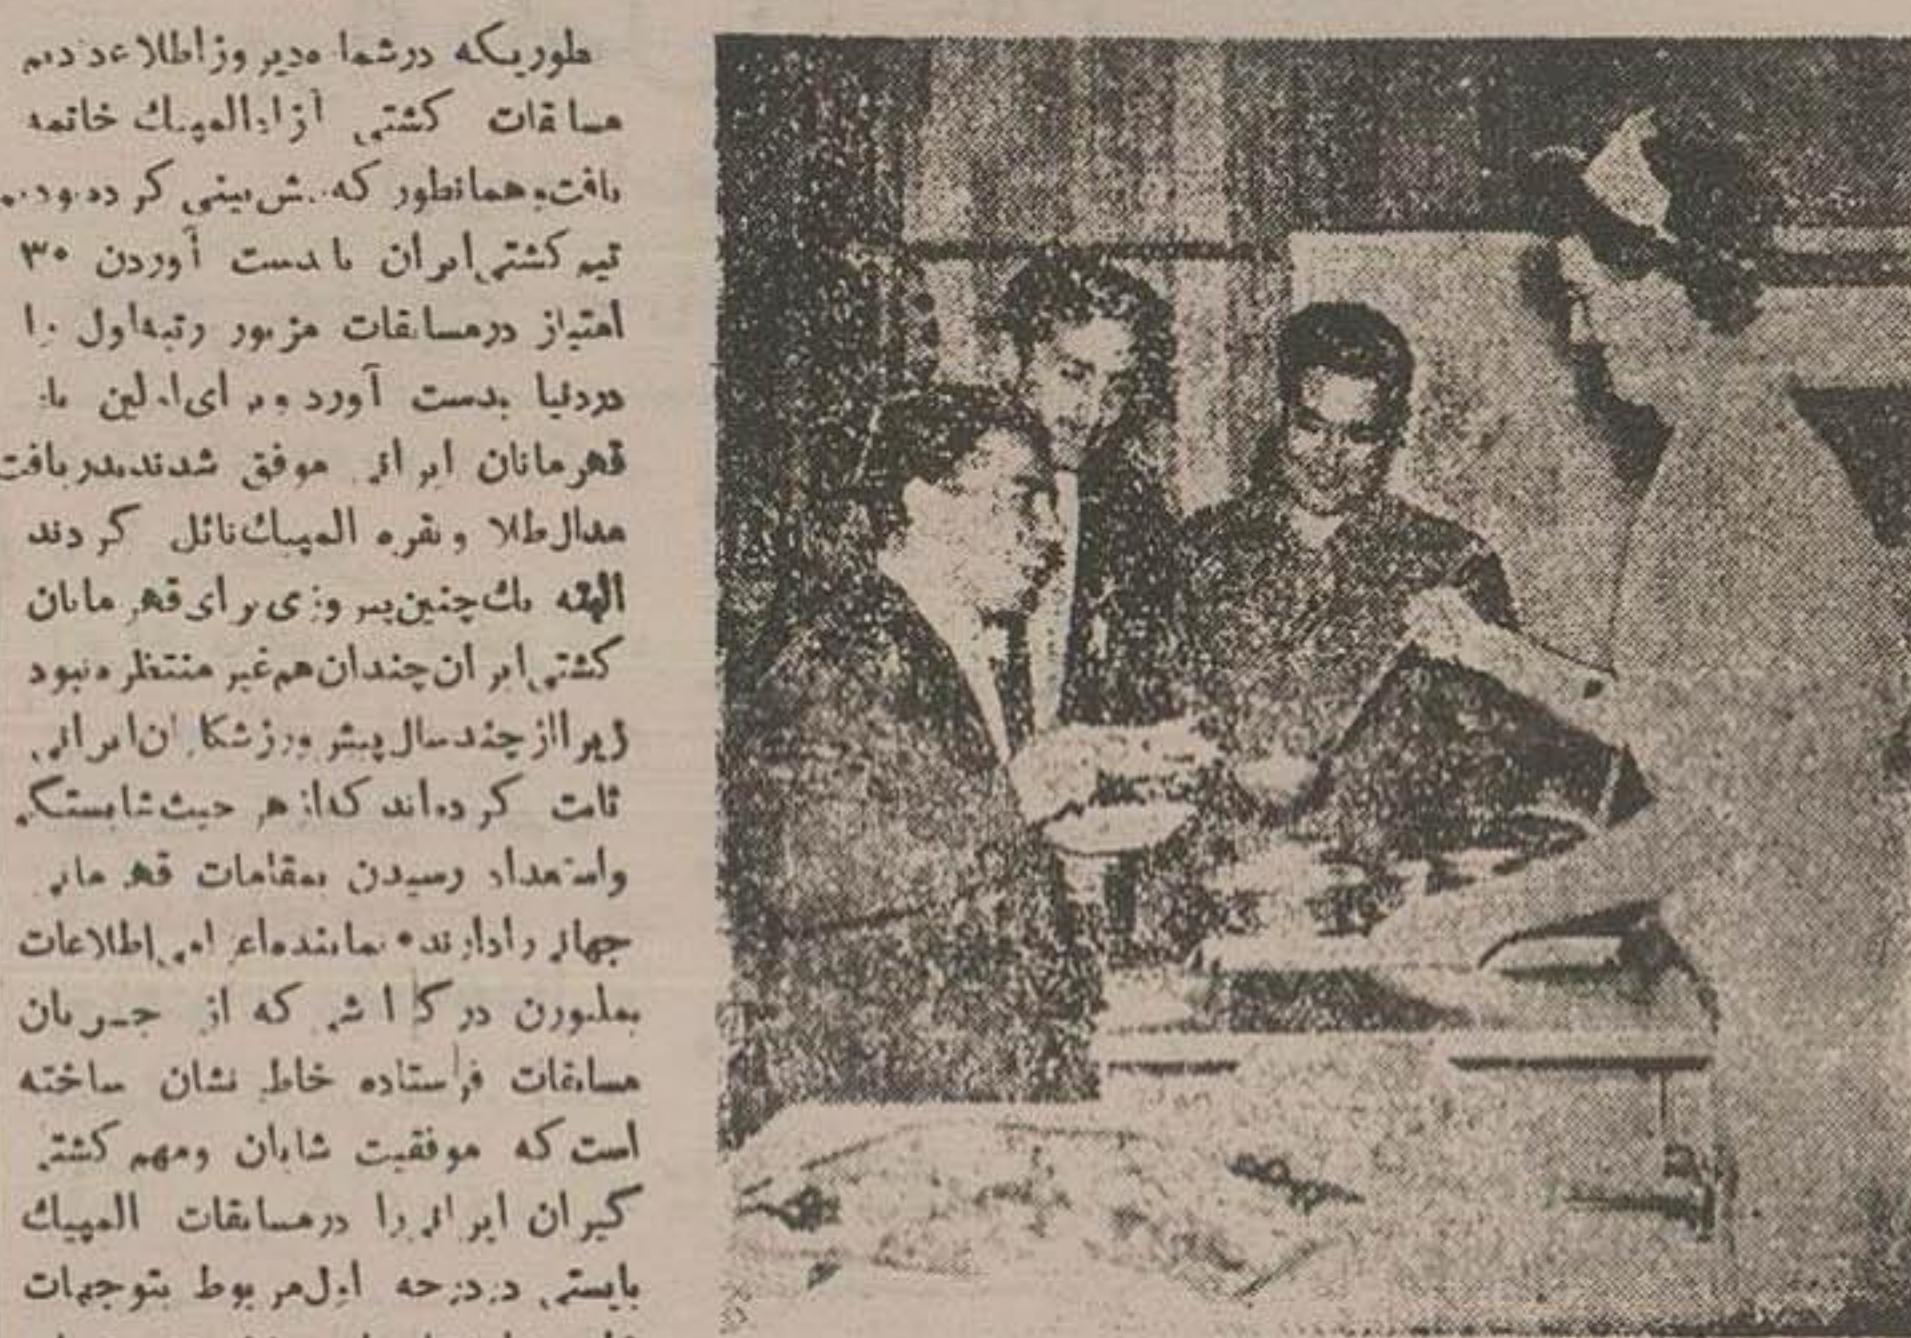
طوریکه درشماره دیروز اطلاعات دیدیم مسابقات کشتی آزاد المپیک خاتمه یافت و همانطور که پیش بینی کرده بودیم تیم کشتی ایران با بدست آوردن ۳۰ امتیاز درمسابقات مزبور رتبه اول را دردنیا بدست آورد و برای اولین بار قهرمانان ایران موفق شدند مدریافت مدال طلا و نقره المپیک نائل گردند

البته یک چنین پیروزی برای قهرمانان کشتی ایران چندان هم غیر منتظره نبود زیرا از چندسال پیش ورزشکاران ایرانی ثابت کرده اند که از هر حیث شایستگی واستعداد رسیدن بمقامات قهرمانی جهانی را دارند. نماینده اعزامی اطلاعات بملبورن در گزارش که از جریان مسابقات فرستاده خاطر نشان ساخته است که موفقیت شایان ومهم کشتی گیران ایران را درمسابقات المپیک بایستی دردرجه اول مربوط بتوجهات